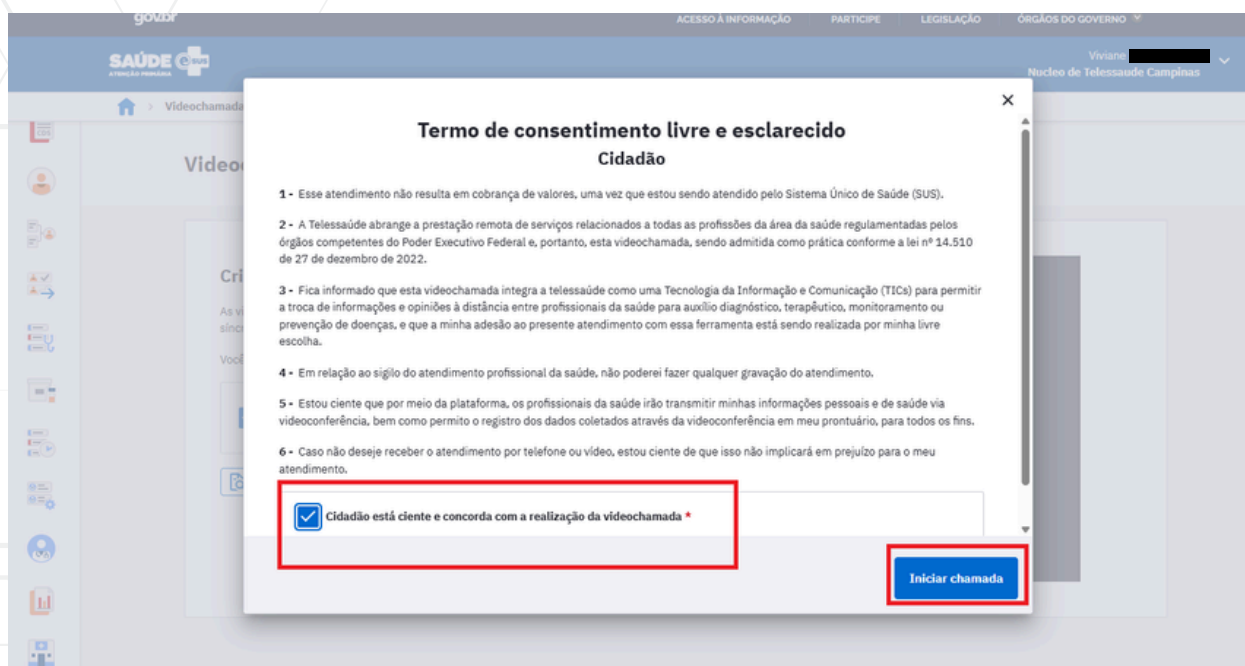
gov.br

ACESSO À INFORMAÇÃO PARTICIPE LEGISLAÇÃO ÓRGÃOS DO GOVERNO

SAÚDE e-SUS
ATENÇÃO PRIMÁRIA

Viviane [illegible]
Nucleo de Telessaude Campinas

Videochamada

Video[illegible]

Cri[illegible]

As vi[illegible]
sínc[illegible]

Você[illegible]

Termo de consentimento livre e esclarecido
Cidadão

1 - Esse atendimento não resulta em cobrança de valores, uma vez que estou sendo atendido pelo Sistema Único de Saúde (SUS).

2 - A Telessaúde abrange a prestação remota de serviços relacionados a todas as profissões da área da saúde regulamentadas pelos órgãos competentes do Poder Executivo Federal e, portanto, esta videochamada, sendo admitida como prática conforme a lei nº 14.510 de 27 de dezembro de 2022.

3 - Fica informado que esta videochamada integra a telessaúde como uma Tecnologia da Informação e Comunicação (TICs) para permitir a troca de informações e opiniões à distância entre profissionais da saúde para auxílio diagnóstico, terapêutico, monitoramento ou prevenção de doenças, e que a minha adesão ao presente atendimento com essa ferramenta está sendo realizada por minha livre escolha.

4 - Em relação ao sigilo do atendimento profissional da saúde, não poderei fazer qualquer gravação do atendimento.

5 - Estou ciente que por meio da plataforma, os profissionais da saúde irão transmitir minhas informações pessoais e de saúde via videoconferência, bem como permito o registro dos dados coletados através da videoconferência em meu prontuário, para todos os fins.

6 - Caso não deseje receber o atendimento por telefone ou vídeo, estou ciente de que isso não implicará em prejuízo para o meu atendimento.

Cidadão está ciente e concorda com a realização da videochamada *

Iniciar chamada